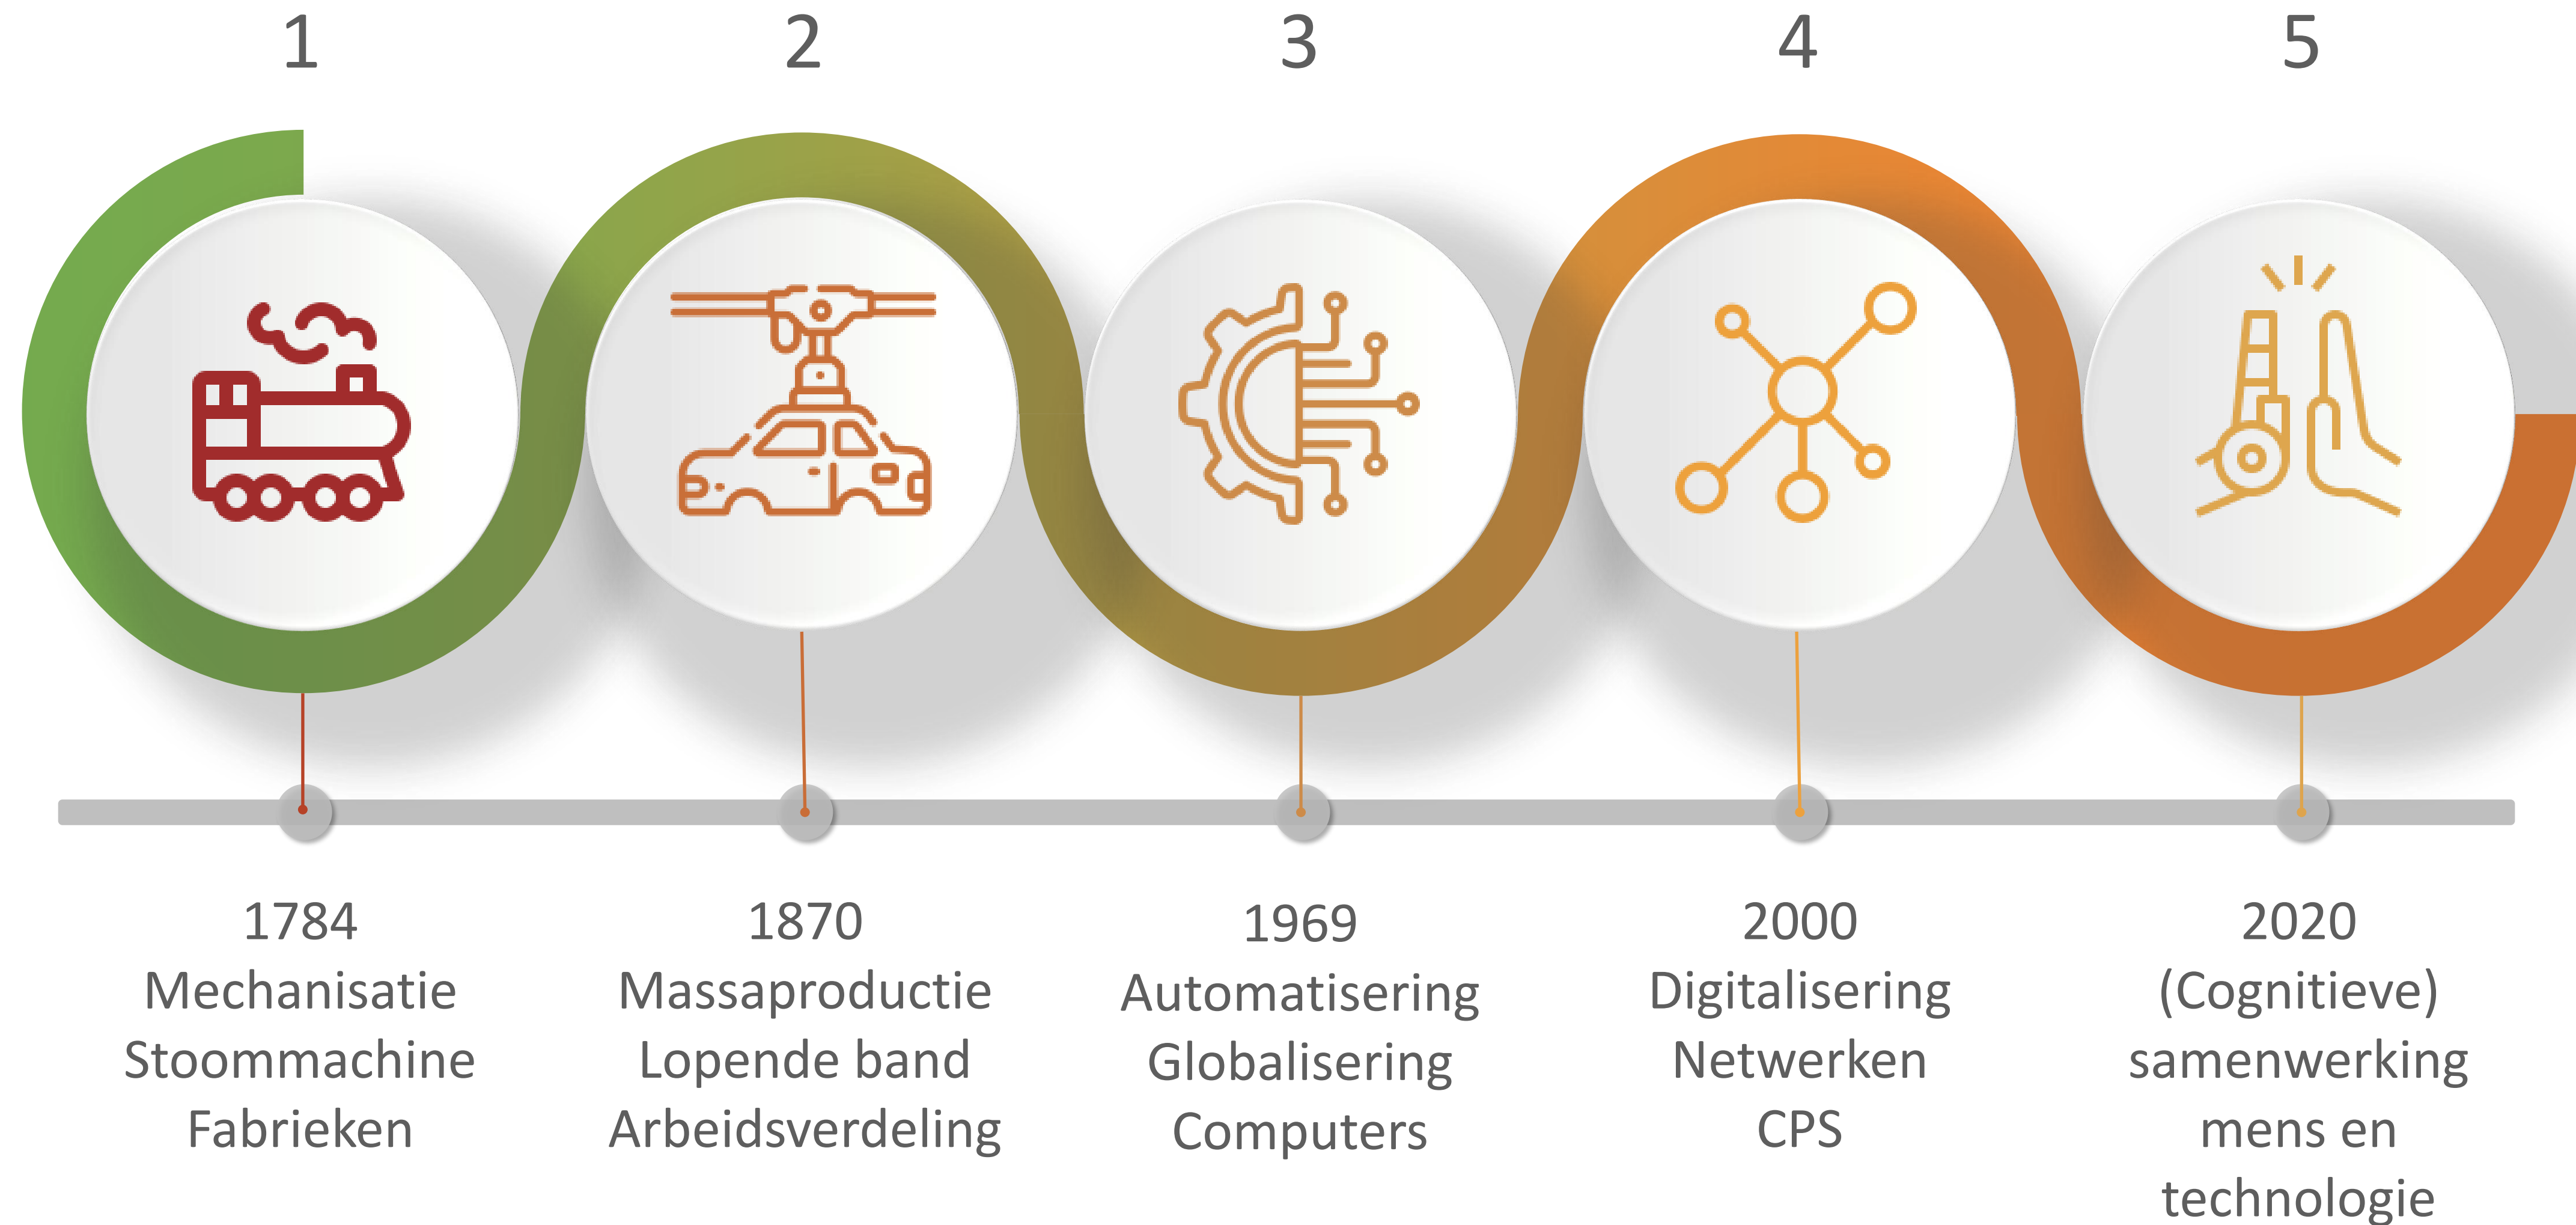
1

2

3

4

5

1784
Mechanisatie
Stoommachine
Fabrieken

1870
Massaproductie
Lopende band
Arbeidsverdeling

1969
Automatisering
Globalisering
Computers

2000
Digitalisering
Netwerken
CPS

2020
(Cognitieve)
samenwerking
mens en
technologie